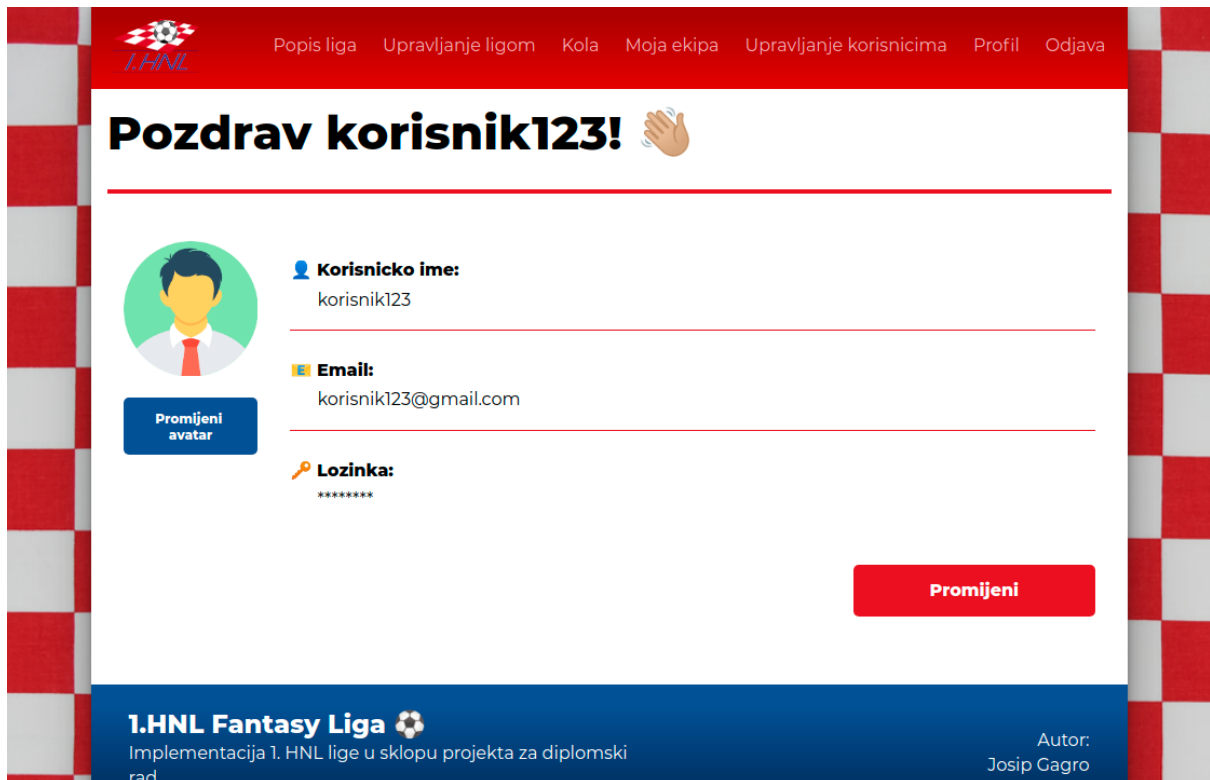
1.HNL

Popis liga Upravljanje ligom Kola Moja ekipa Upravljanje korisnicima Profil Odjava

Pozdrav korisnik123! 👋

Promijeni avatar

👤 Korisnicko ime:
korisnik123

📧 Email:
korisnik123@gmail.com

🔑 Lozinka:
********

Promijeni

1.HNL Fantasy Liga ⚽
Implementacija 1. HNL lige u sklopu projekta za diplomski rad

Autor:
Josip Gagro